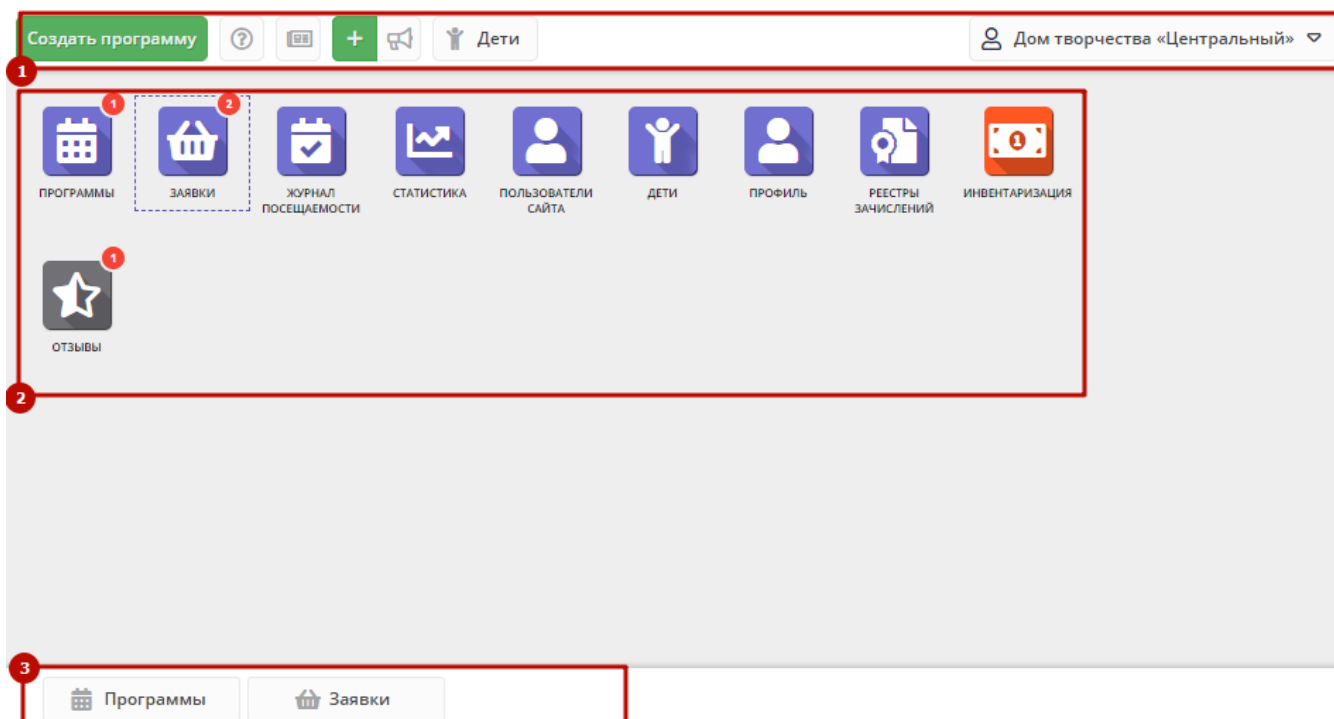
Создать программу
+
Дети
Дом творчества «Центральный»
1
1
ПРОГРАММЫ
2
ЗАЯВКИ
ЖУРНАЛ ПОСЕЩАЕМОСТИ
СТАТИСТИКА
ПОЛЬЗОВАТЕЛИ САЙТА
ДЕТИ
ПРОФИЛЬ
РЕЕСТРЫ ЗАЧИСЛЕНИЙ
ИНВЕНТАРИЗАЦИЯ
1
ОТЗЫВЫ
2
3
Программы
Заявки